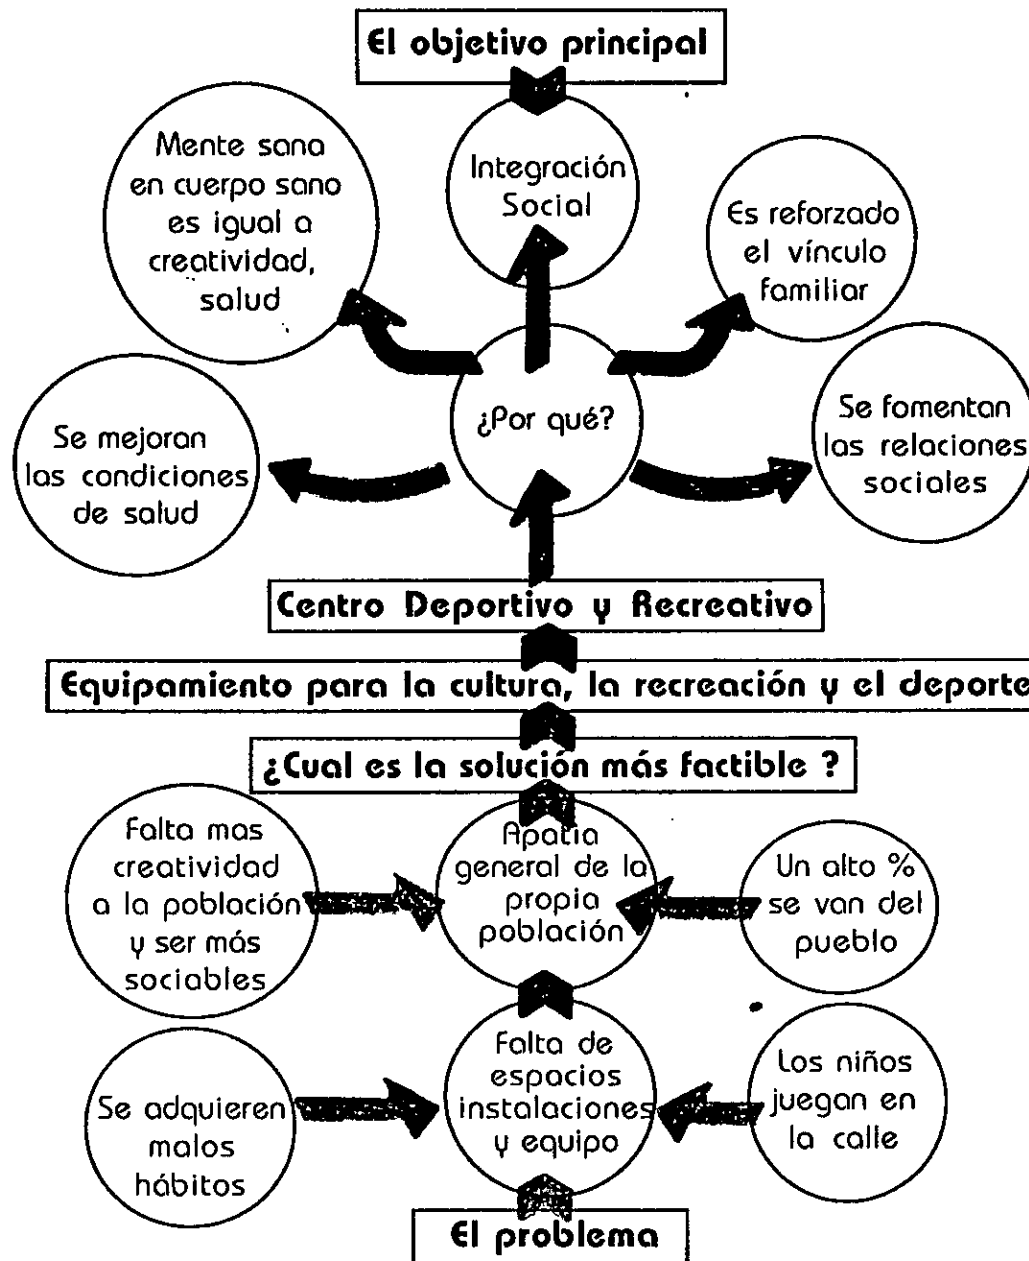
El objetivo principal

Mente sana en cuerpo sano es igual a creatividad, salud

Integración Social

Es reforzado el vínculo familiar

Se mejoran las condiciones de salud

¿Por qué?

Se fomentan las relaciones sociales

Centro Deportivo y Recreativo

Equipamiento para la cultura, la recreación y el deporte

¿Cual es la solución más factible ?

Falta mas creatividad a la población y ser más sociables

Apatia general de la propia población

Un alto % se van del pueblo

Se adquieren malos hábitos

Falta de espacios instalaciones y equipo

Los niños juegan en la calle

El problema